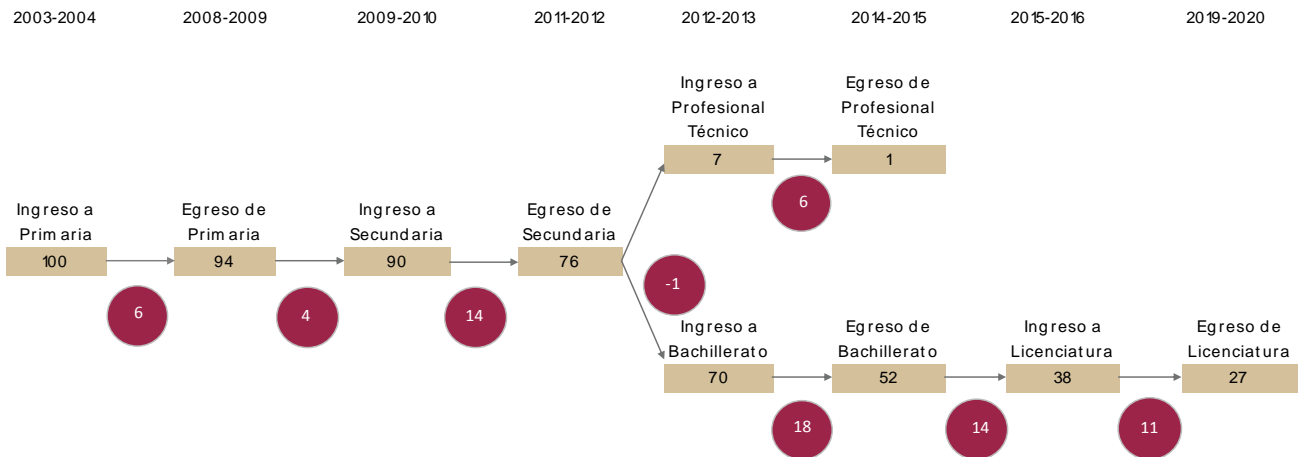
2003-2004 2008-2009 2009-2010 2011-2012 2012-2013 2014-2015 2015-2016 2019-2020

Ingreso a Profesional Técnico
7

Egreso de Profesional Técnico
1

6

Ingreso a Primaria
100

Egreso de Primaria
94

Ingreso a Secundaria
90

Egreso de Secundaria
76

-1

6

4

14

Ingreso a Bachillerato
70

Egreso de Bachillerato
52

Ingreso a Licenciatura
38

Egreso de Licenciatura
27

18

14

11